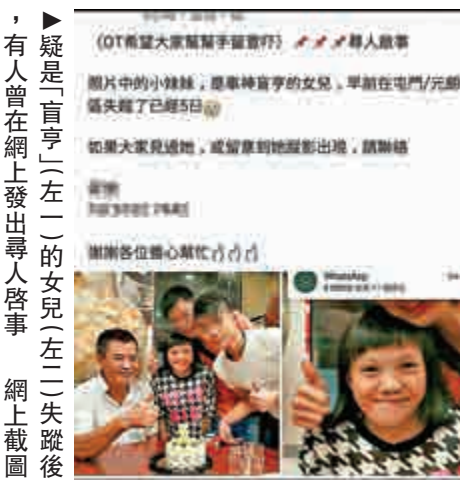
▶疑是「盲亨」(左一)的女兒(左二)失蹤後，有人曾在網上發出尋人啓事 網上截圖

(OT希望大家幫幫手留意吓) 尋人啟事

照片中的小妹妹，是車神盲亨的女兒，早前在屯門/元朗區失蹤了已超5日

如果大家見過她，或留意到她蹤影出沒，請聯絡

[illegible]

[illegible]

謝謝各位善心幫忙

WhatsApp

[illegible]